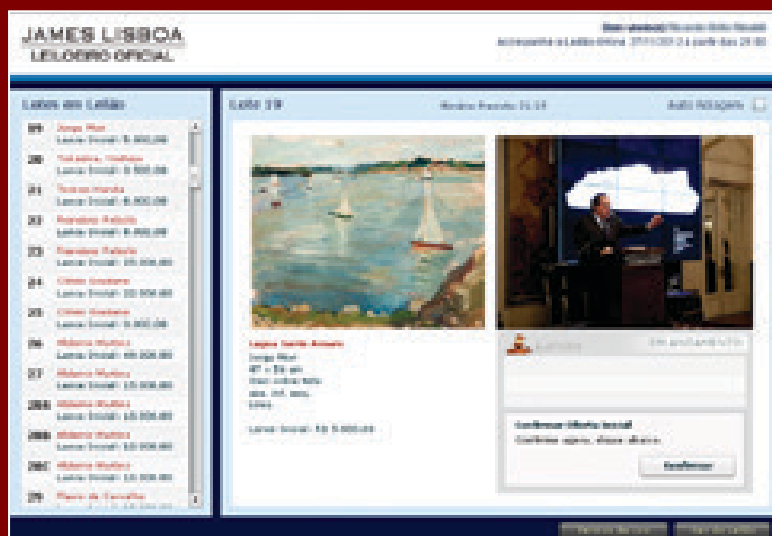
JAMES LISBOA
LEILOEIRO OFICIAL

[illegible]
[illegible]

Lotes em Leilão

19 Jorge Mori
Lance Inicial: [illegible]
20 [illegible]
Lance Inicial: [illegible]
21 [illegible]
Lance Inicial: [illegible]
22 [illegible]
Lance Inicial: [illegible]
23 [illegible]
Lance Inicial: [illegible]
24 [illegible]
Lance Inicial: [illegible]
25 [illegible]
Lance Inicial: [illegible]
26 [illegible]
Lance Inicial: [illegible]
27 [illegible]
Lance Inicial: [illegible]
28A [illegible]
Lance Inicial: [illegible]
28B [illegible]
Lance Inicial: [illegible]
28C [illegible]
Lance Inicial: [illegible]
29 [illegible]
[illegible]

Lote 19

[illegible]

Auto Rolagem

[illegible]
Jorge Mori
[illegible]
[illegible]
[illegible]
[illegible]

Lance Inicial: R$ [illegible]

Lances

Em andamento

Confirmar Oferta Inicial
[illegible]

Confirmar

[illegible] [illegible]